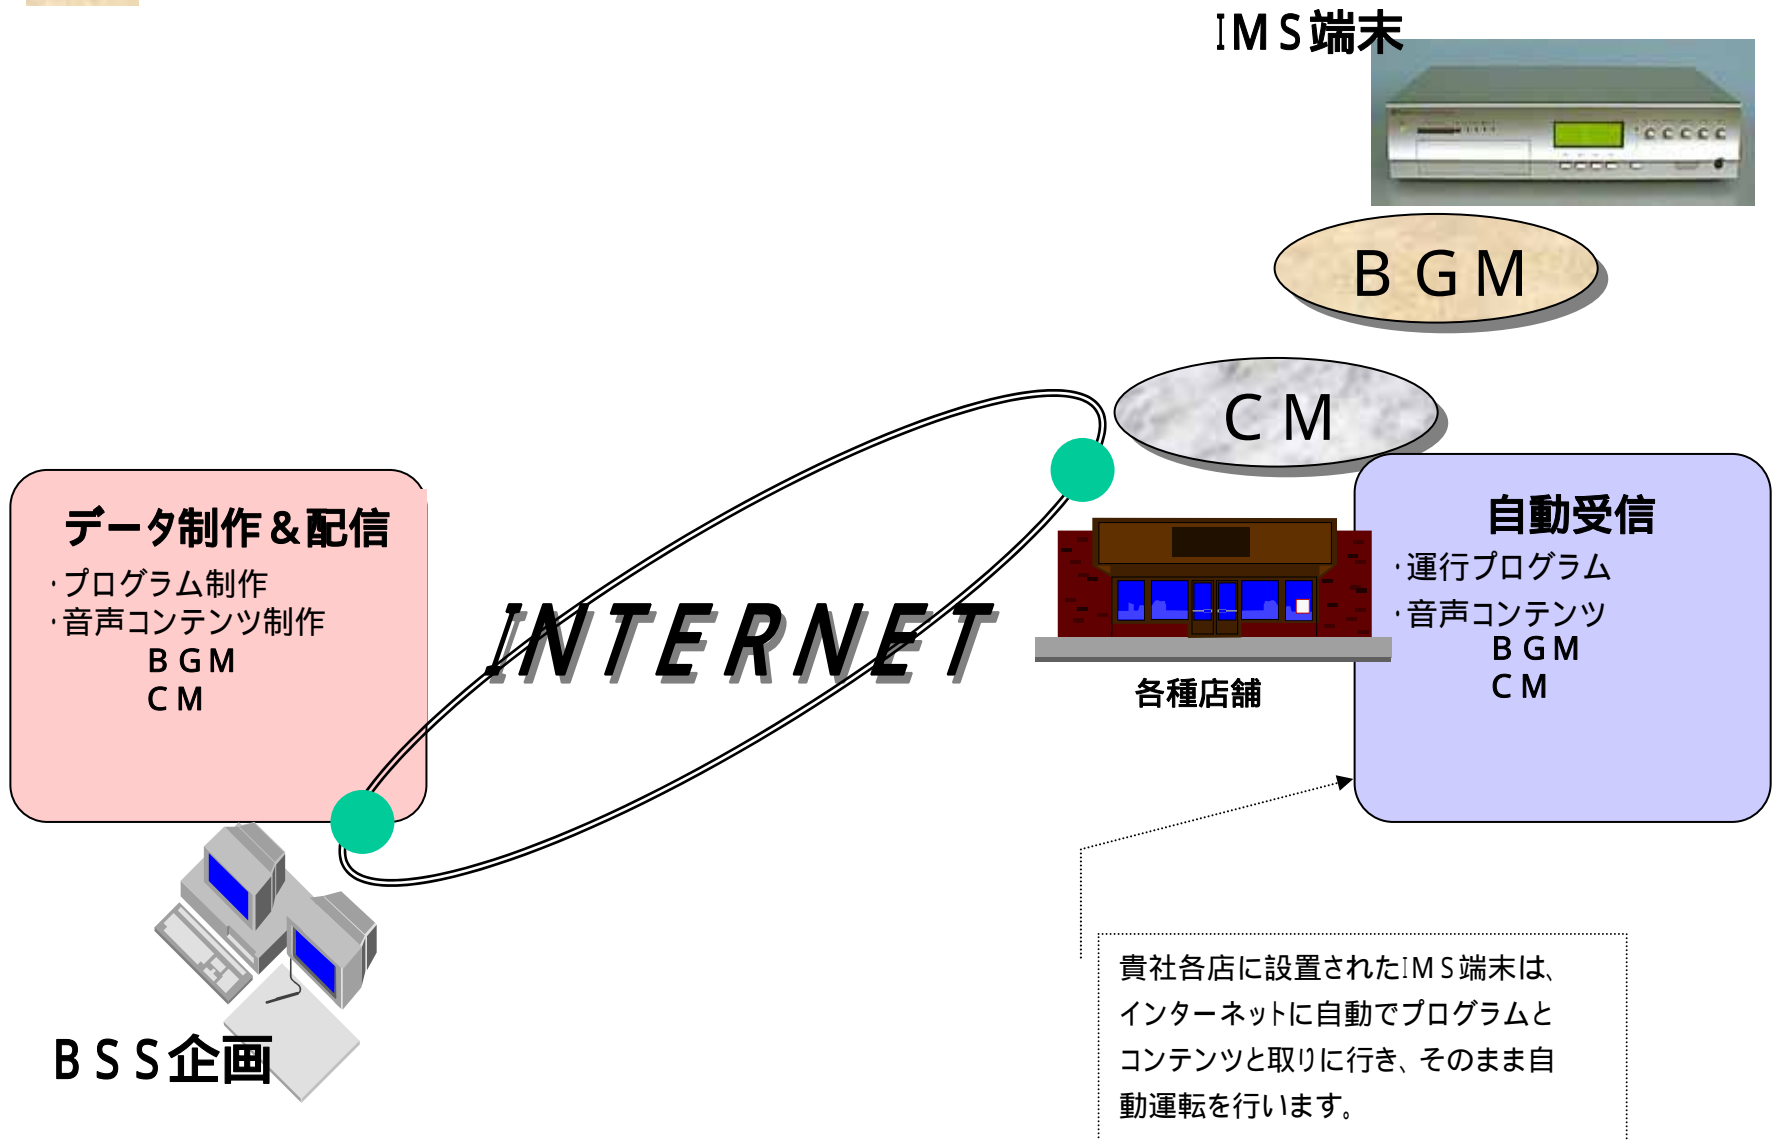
IMS端末

BGM

CM

データ制作＆配信
・プログラム制作
・音声コンテンツ制作
BGM
CM

INTERNET

各種店舗

自動受信
・運行プログラム
・音声コンテンツ
BGM
CM

BSS企画

貴社各店に設置されたIMS端末は、インターネットに自動でプログラムとコンテンツと取りに行き、そのまま自動運転を行います。